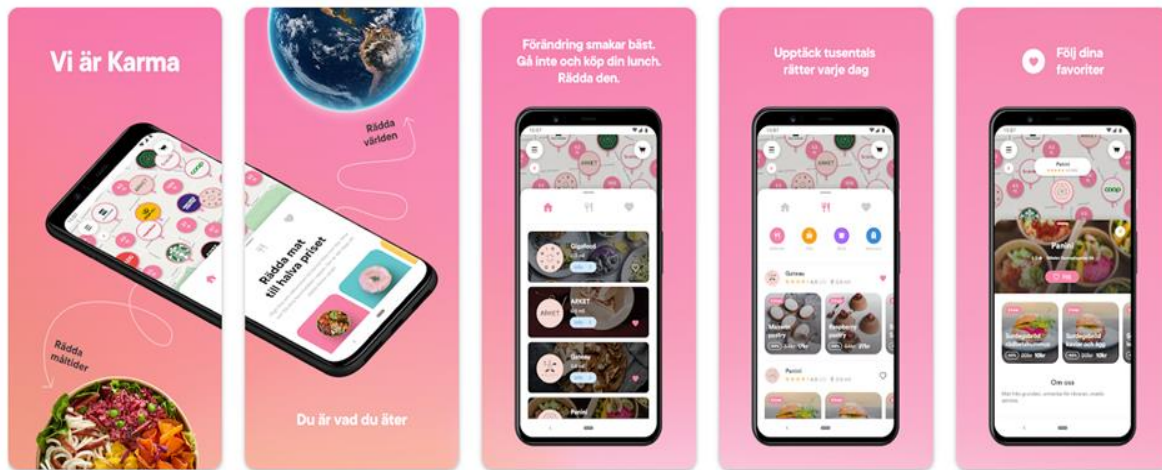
Vi är Karma

Rädda måltider

Rädda världen

Rädda mat till halva priset

Du är vad du äter

Förändring smakar bäst. Gå inte och köp din lunch. Rädda den.

ARKET

Gigafood

ARKET

Gateau

Panini

Upptäck tusentals rätter varje dag

Gateau

Panini

Följ dina favoriter

Panini

coop

Panini

Om oss